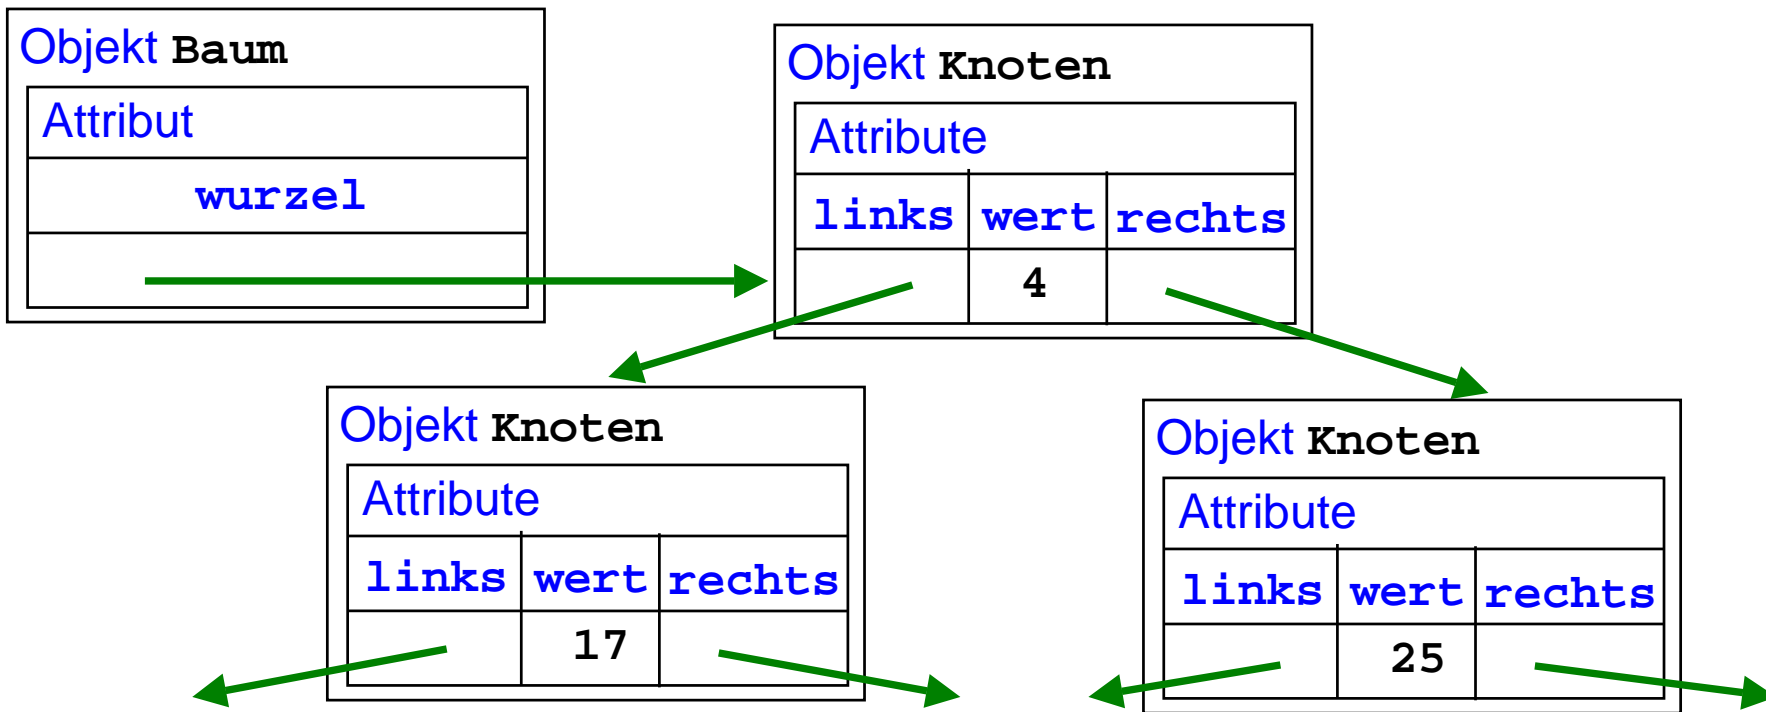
Objekt Baum

| Attribut |
|---|
| wurzel |
| |

Objekt Knoten

| Attribute | | |
|---|---|---|
| links | wert | rechts |
| | 4 | |

Objekt Knoten

| Attribute | | |
|---|---|---|
| links | wert | rechts |
| | 17 | |

Objekt Knoten

| Attribute | | |
|---|---|---|
| links | wert | rechts |
| | 25 | |